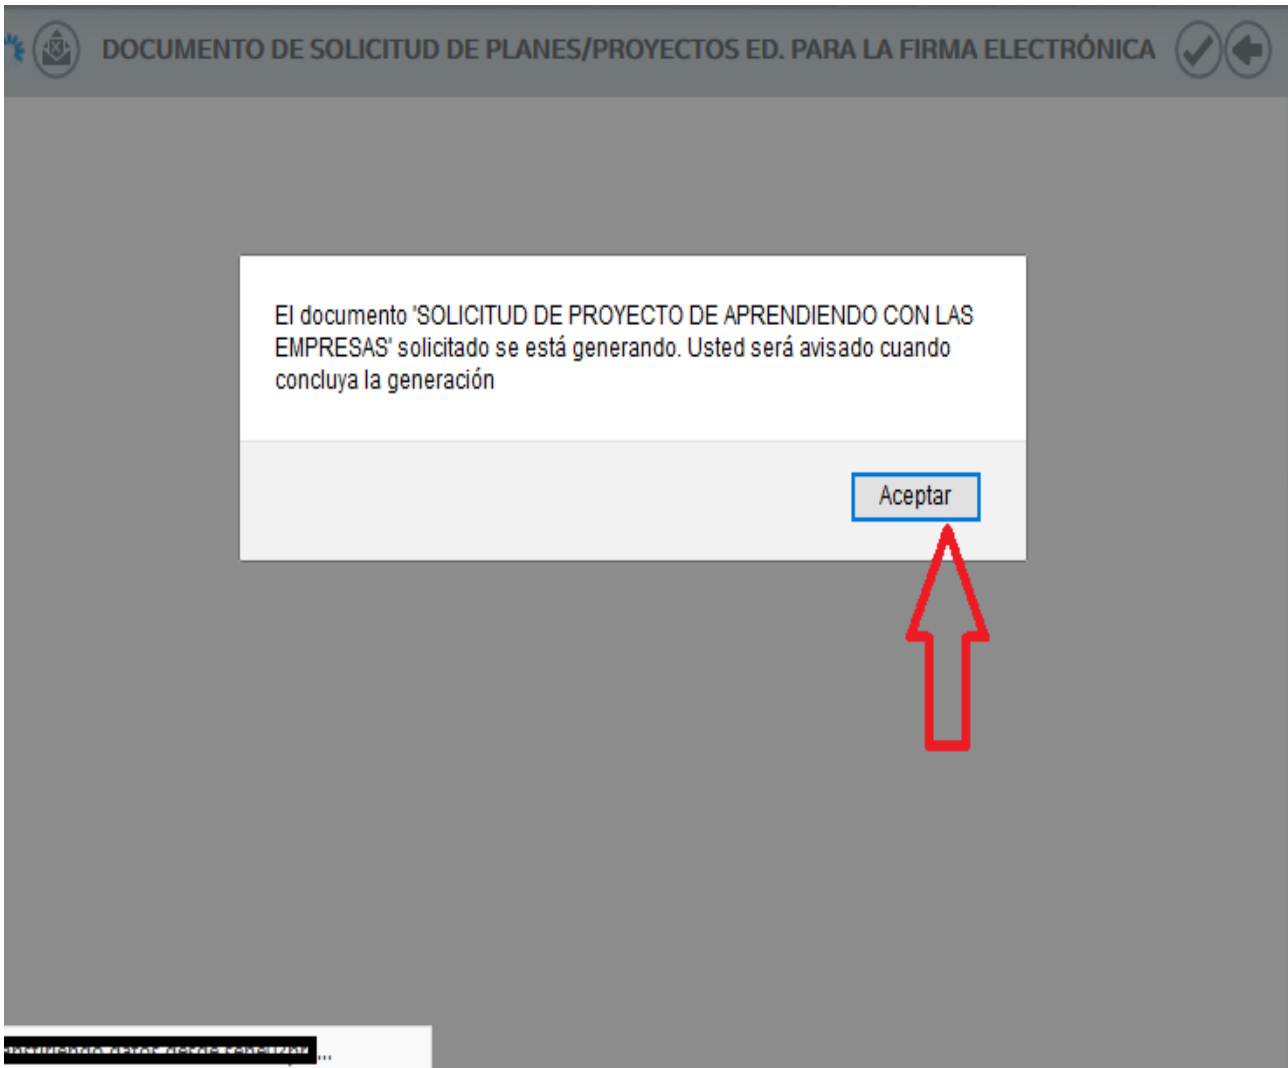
DOCUMENTO DE SOLICITUD DE PLANES/PROYECTOS ED. PARA LA FIRMA ELECTRÓNICA

El documento 'SOLICITUD DE PROYECTO DE APRENDIENDO CON LAS EMPRESAS' solicitado se está generando. Usted será avisado cuando concluya la generación

Aceptar

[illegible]...